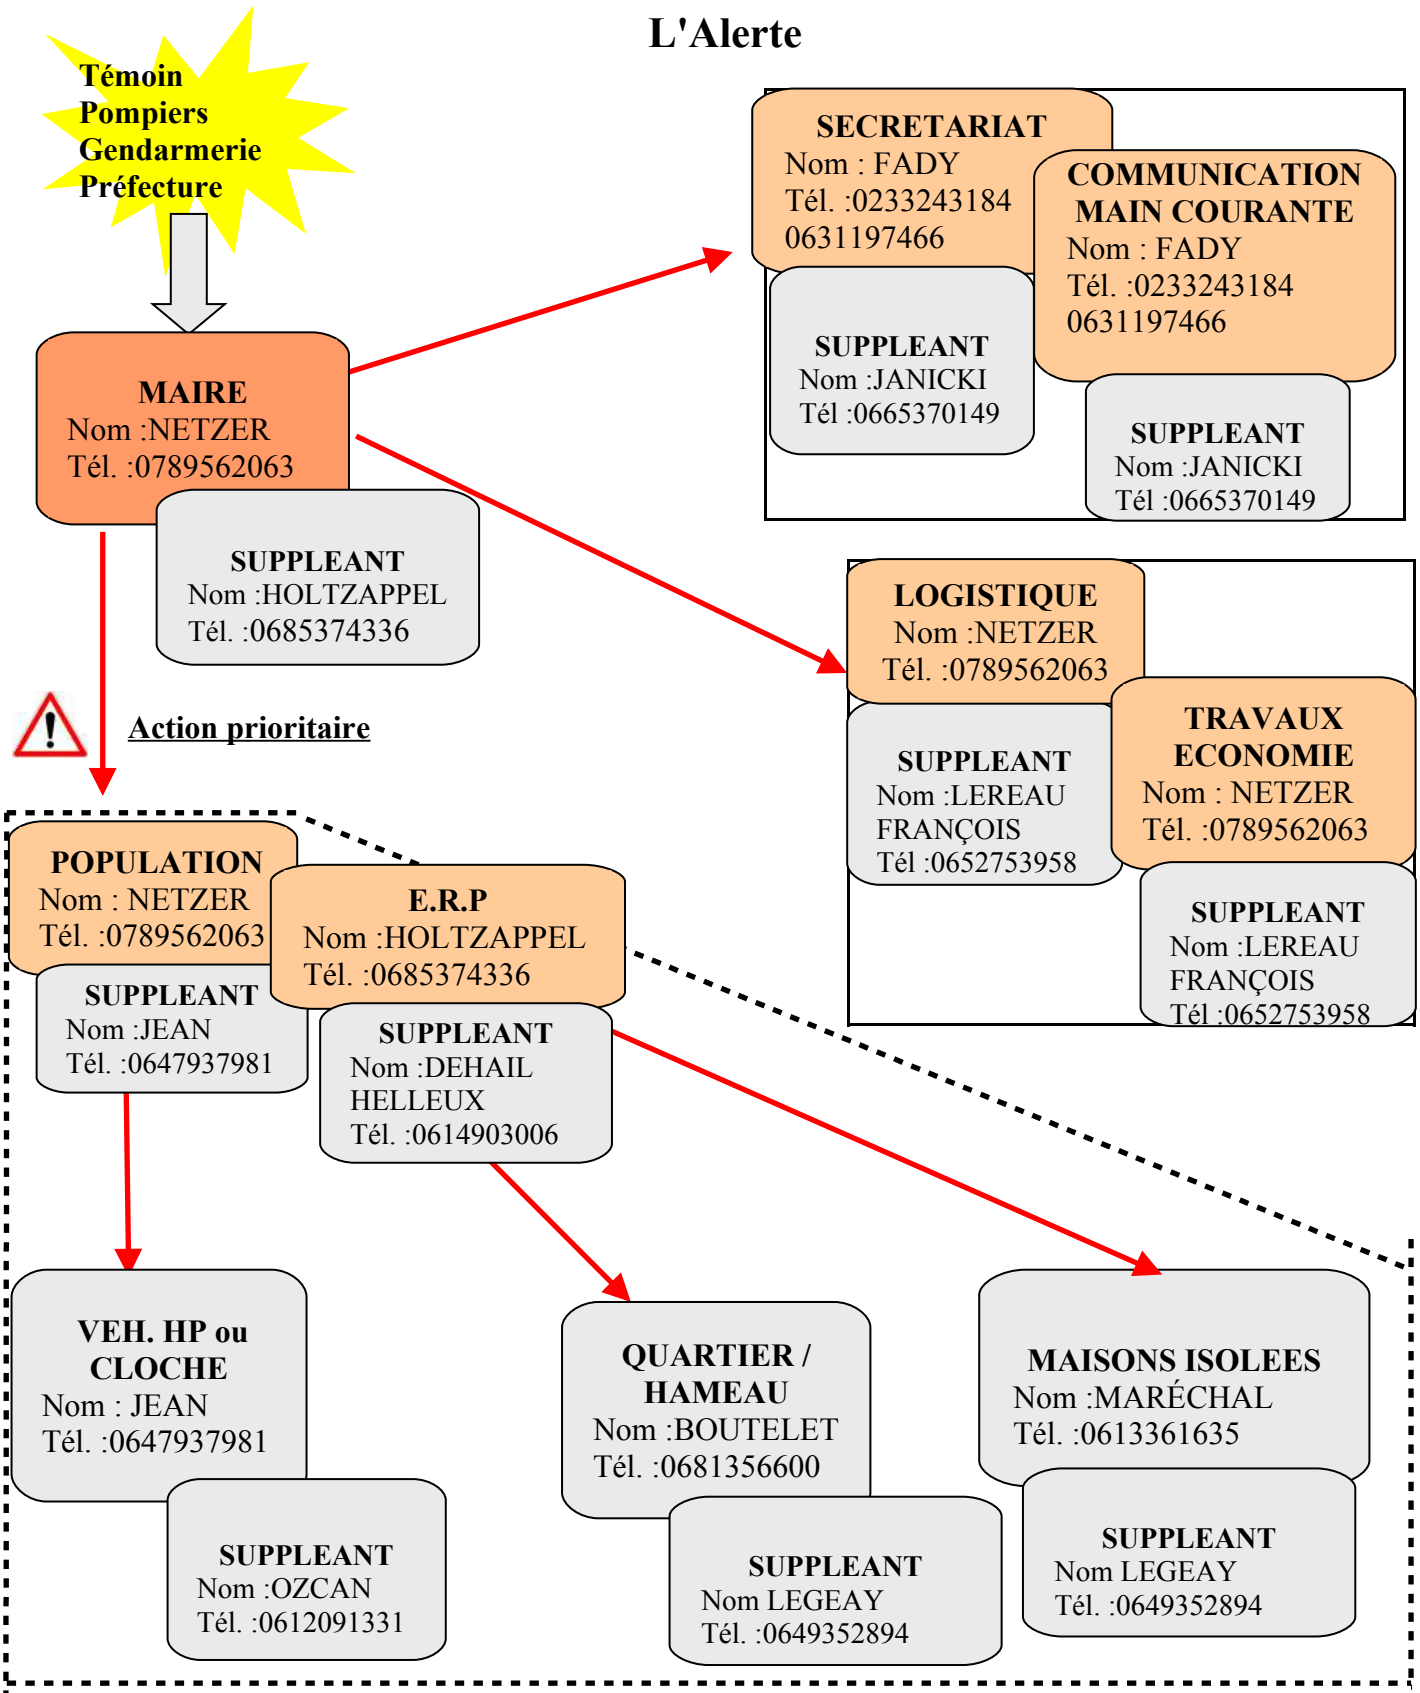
L'Alerte

Témoin
Pompiers
Gendarmerie
Préfecture

MAIRE
Nom :NETZER
Tél. :0789562063

SUPPLEANT
Nom :HOLTZAPPEL
Tél. :0685374336

SECRETARIAT
Nom : FADY
Tél. :0233243184
0631197466

SUPPLEANT
Nom :JANICKI
Tél :0665370149

COMMUNICATION MAIN COURANTE
Nom : FADY
Tél. :0233243184
0631197466

SUPPLEANT
Nom :JANICKI
Tél :0665370149

LOGISTIQUE
Nom :NETZER
Tél. :0789562063

SUPPLEANT
Nom :LEREAU FRANÇOIS
Tél :0652753958

TRAVAUX ECONOMIE
Nom : NETZER
Tél. :0789562063

SUPPLEANT
Nom :LEREAU FRANÇOIS
Tél :0652753958

Action prioritaire

POPULATION
Nom : NETZER
Tél. :0789562063

SUPPLEANT
Nom :JEAN
Tél. :0647937981

E.R.P
Nom :HOLTZAPPEL
Tél. :0685374336

SUPPLEANT
Nom :DEHAIL HELLEUX
Tél. :0614903006

VEH. HP ou CLOCHE
Nom : JEAN
Tél. :0647937981

SUPPLEANT
Nom :OZCAN
Tél. :0612091331

QUARTIER / HAMEAU
Nom :BOUTELET
Tél. :0681356600

SUPPLEANT
Nom LEGEAY
Tél. :0649352894

MAISONS ISOLEES
Nom :MARÉCHAL
Tél. :0613361635

SUPPLEANT
Nom LEGEAY
Tél. :0649352894